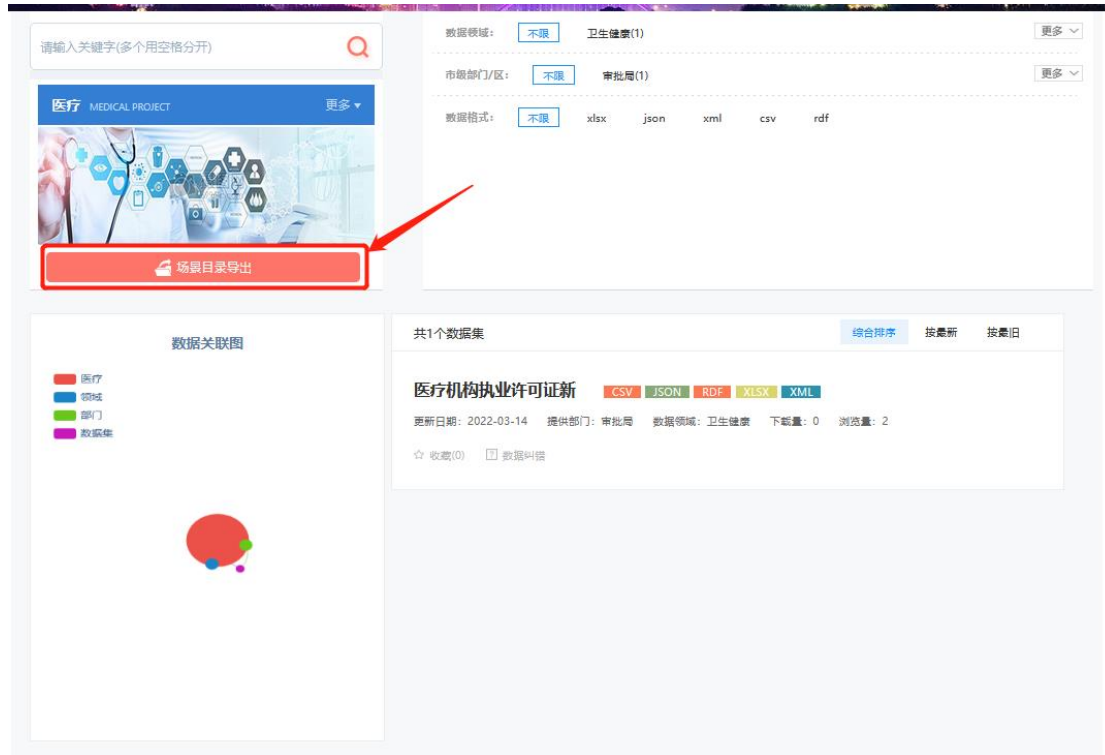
请输入关键字(多个用空格分开)

医疗 MEDICAL PROJECT 更多

场景目录导出

数据领域: 不限 卫生健康(1) 更多

市级部门/区: 不限 审批局(1) 更多

数据格式: 不限 xlsx json xml csv rdf

数据关联图

医疗
领域
部门
数据集

共1个数据集

综合排序 按最新 按最旧

医疗机构执业许可证新 CSV JSON RDF XLSX XML

更新日期: 2022-03-14 提供部门: 审批局 数据领域: 卫生健康 下载量: 0 浏览量: 2

收藏(0) 数据纠错